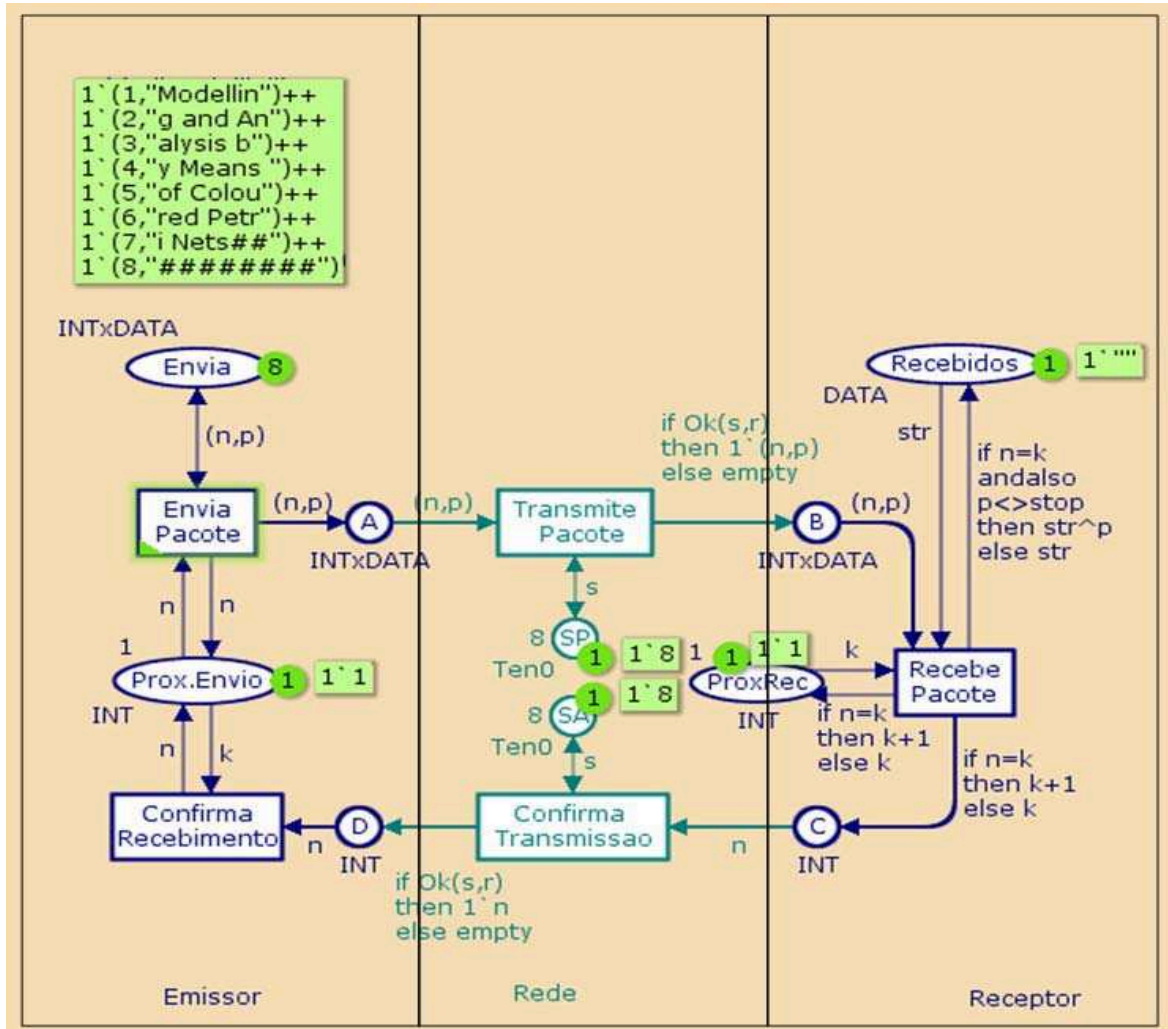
1`(1,"Modellin")++
1`(2,"g and An")++
1`(3,"alysis b")++
1`(4,"y Means ")++
1`(5,"of Colou")++
1`(6,"red Petr")++
1`(7,"i Nets##")++
1`(8,"########")

INTxDATA

Envia 8

(n,p)

Envia Pacote

(n,p)

A

INTxDATA

n n

1

Prox.Envio 1 1`1

INT

n k

Confirma Recebimento

n

D

INT

(n,p)

Transmite Pacote

if Ok(s,r) then 1`(n,p) else empty

s

8 SP 1 1`8

Ten0

8 SA 1 1`8

Ten0

s

Confirma Transmissao

if Ok(s,r) then 1`n else empty

n

Recebidos 1 1`""

DATA

str

if n=k andalso p<>stop then str^p else str

B

(n,p)

INTxDATA

1 1 1`1

ProxRec

INT

k

Recebe Pacote

if n=k then k+1 else k

if n=k then k+1 else k

C

INT

Emissor

Rede

Receptor